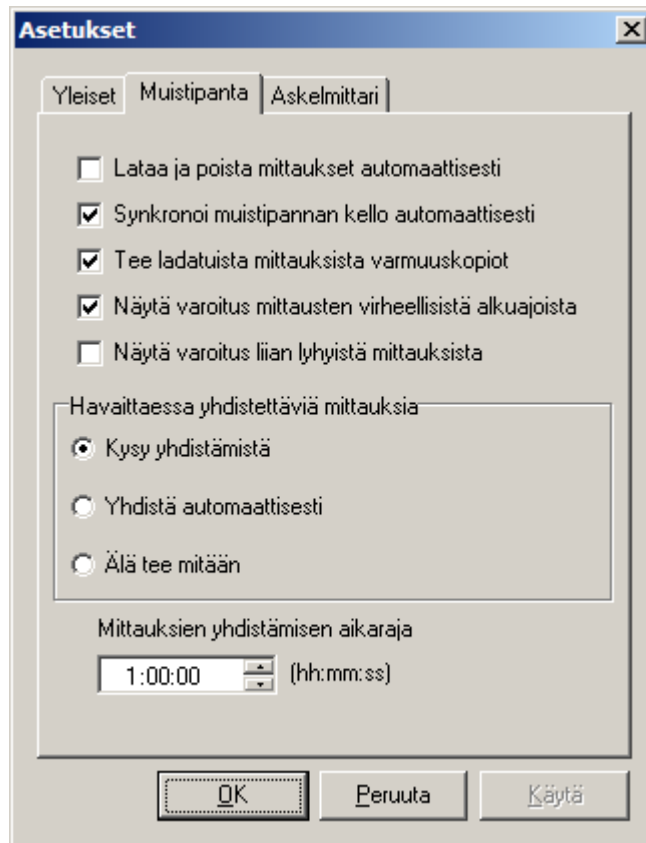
Asetukset

Yleiset | Muistipanta | Askelmittari

Lataa ja poista mittaukset automaattisesti

Synkronoi muistipannan kello automaattisesti

Tee ladatuista mittauksista varmuuskopiot

Näytä varoitus mittausten virheellisistä alkuajoista

Näytä varoitus liian lyhyistä mittauksista

Havaittaessa yhdistettäviä mittauksia

Kysy yhdistämistä

Yhdistä automaattisesti

Älä tee mitään

Mittauksien yhdistämisen aikaraja

1:00:00 (hh:mm:ss)

OK | Peruuta | Käytä